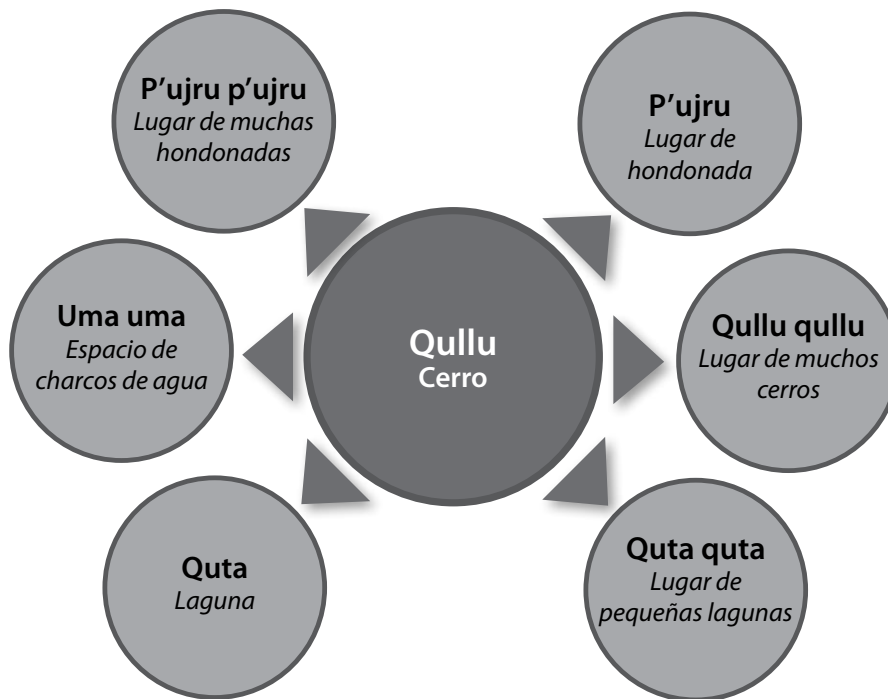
P’ujru p’ujru
Lugar de muchas hondonadas

P’ujru
Lugar de hondonada

Uma uma
Espacio de charcos de agua

Qullu
Cerro

Qullu qullu
Lugar de muchos cerros

Quta
Laguna

Quta quta
Lugar de pequeñas lagunas